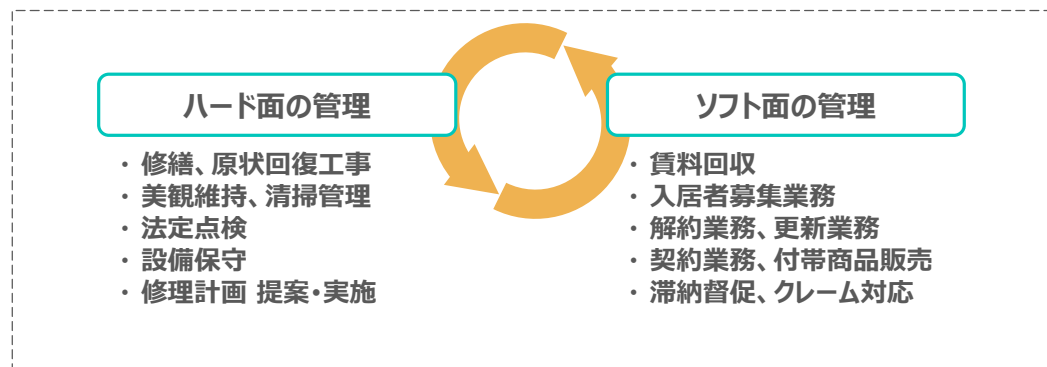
ハード面の管理

・ 修繕、原状回復工事
・ 美観維持、清掃管理
・ 法定点検
・ 設備保守
・ 修理計画 提案・実施

ソフト面の管理

・ 賃料回収
・ 入居者募集業務
・ 解約業務、更新業務
・ 契約業務、付帯商品販売
・ 滞納督促、クレーム対応